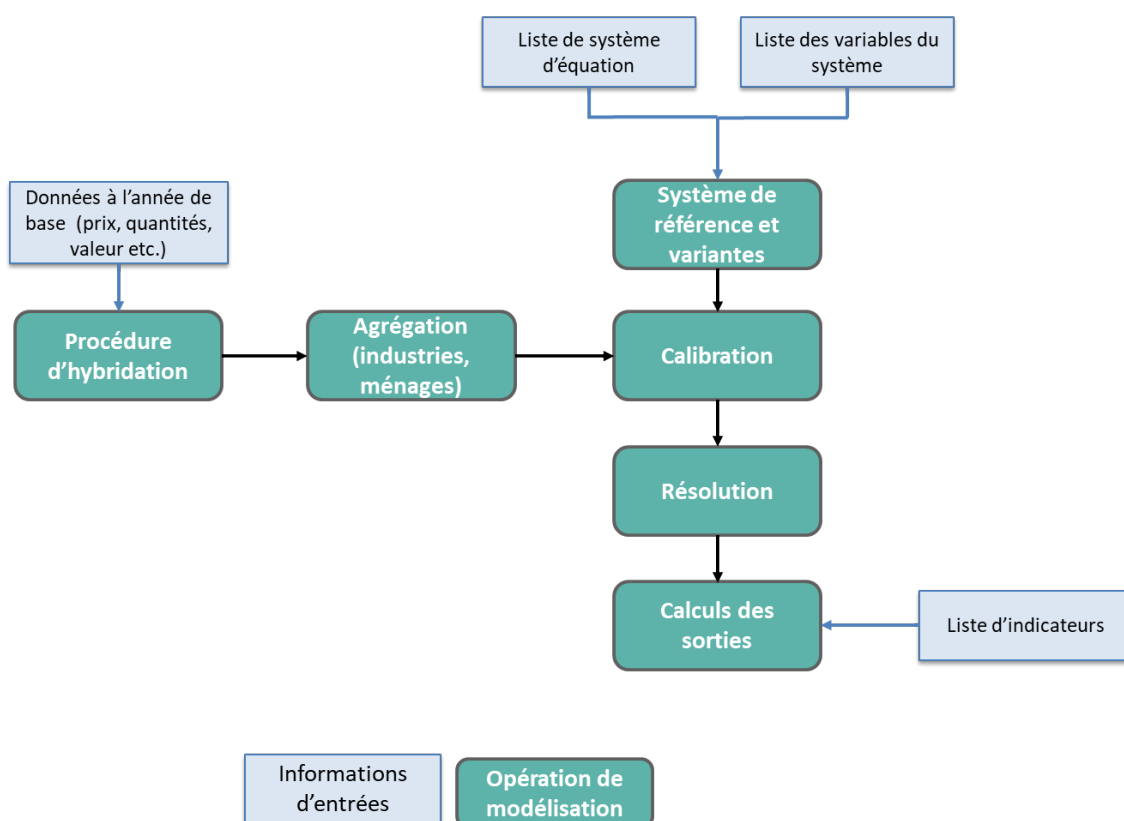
Liste de système d'équation

Liste des variables du système

Données à l'année de base (prix, quantités, valeur etc.)

Système de référence et variantes

Procédure d'hybridation

Agrégation (industries, ménages)

Calibration

Résolution

Calculs des sorties

Liste d'indicateurs

Informations d'entrées

Opération de modélisation